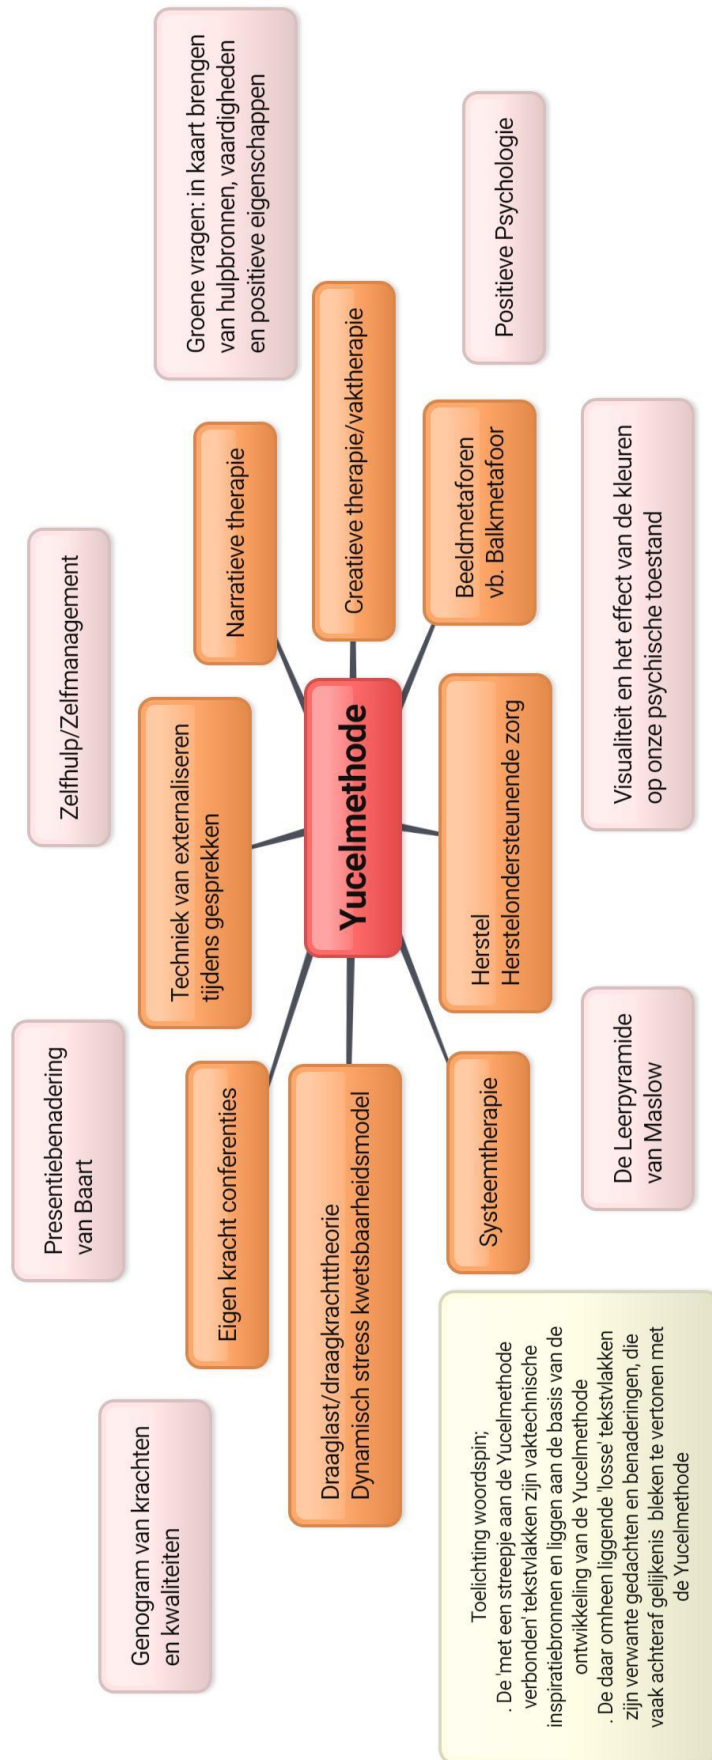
Yucelmethode

Groene vragen: in kaart brengen van hulpbronnen, vaardigheden en positieve eigenschappen

Positieve Psychologie

Creatieve therapie/vaktherapie

Narratieve therapie

Beeldmetaforen vb. Balkmetafoor

Zelfhulp/Zelfmanagement

Visualiteit en het effect van de kleuren op onze psychische toestand

Techniek van externaliseren tijdens gesprekken

Herstel Herstelondersteunende zorg

Presentiebenadering van Baart

De Leerpyramide van Maslow

Eigen kracht conferenties

Draaglast/draagkrachttheorie Dynamisch stress kwetsbaarheidsmodel

Systeemtherapie

Genogram van krachten en kwaliteiten

Toelichting woordspin;
. De 'met een streepje aan de Yucelmethode verbonden' tekstvlakken zijn vaktechnische inspiratiebronnen en liggen aan de basis van de ontwikkeling van de Yucelmethode
. De daar omheen liggende 'losse' tekstvlakken zijn verwante gedachten en benaderingen, die vaak achteraf gelijkenis bleken te vertonen met de Yucelmethode